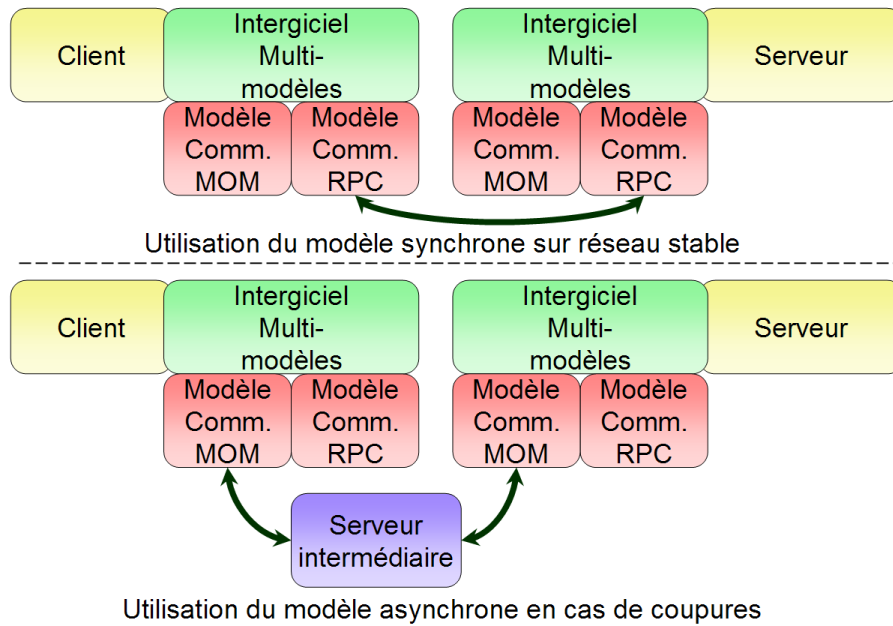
Client

Intergiciel Multi-modèles

Modèle Comm. MOM

Modèle Comm. RPC

Intergiciel Multi-modèles

Serveur

Modèle Comm. MOM

Modèle Comm. RPC

Utilisation du modèle synchrone sur réseau stable

Client

Intergiciel Multi-modèles

Modèle Comm. MOM

Modèle Comm. RPC

Intergiciel Multi-modèles

Serveur

Modèle Comm. MOM

Modèle Comm. RPC

Serveur intermédiaire

Utilisation du modèle asynchrone en cas de coupures